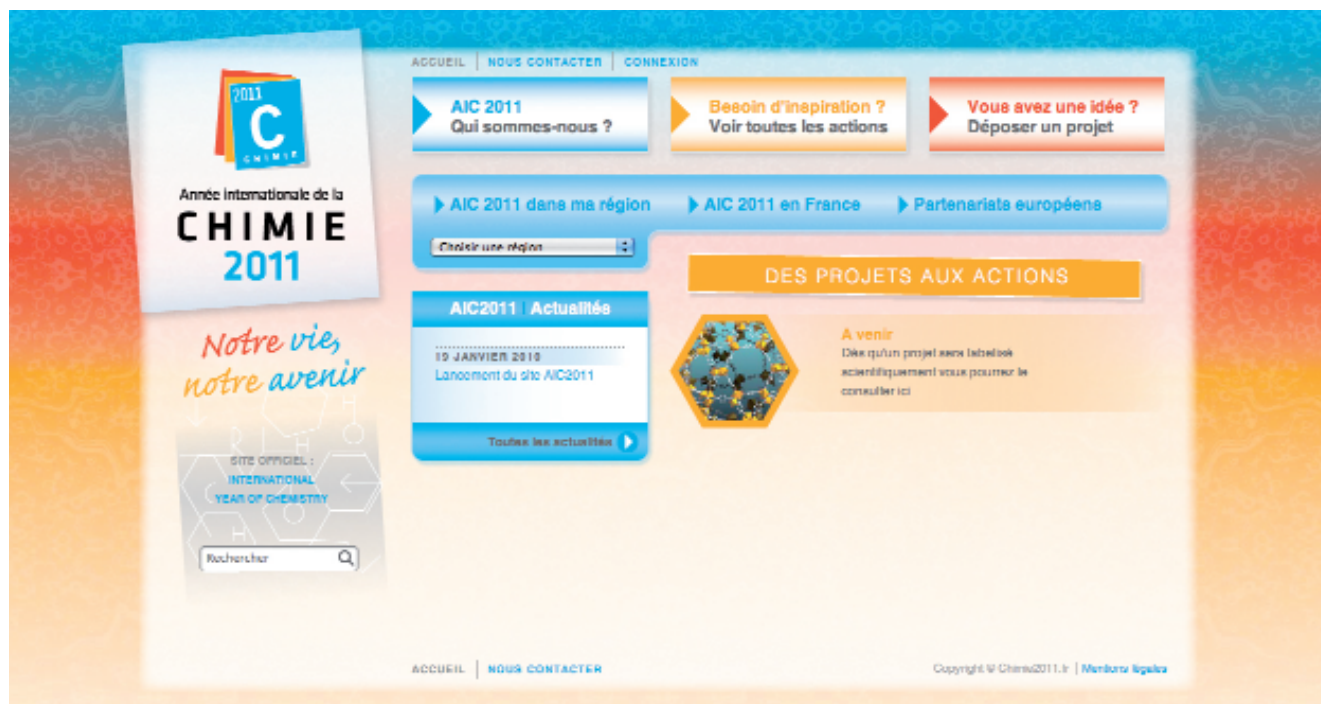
2011
C
CHIMIE

Année internationale de la
CHIMIE
2011

Notre vie, notre avenir

SITE OFFICIEL :
INTERNATIONAL YEAR OF CHEMISTRY

Rechercher

ACCUEIL | NOUS CONTACTER | CONNEXION

AIC 2011
Qui sommes-nous ?

Besoin d'inspiration ?
Voir toutes les actions

Vous avez une idée ?
Déposer un projet

AIC 2011 dans ma région
AIC 2011 en France
Partenariats européens

Choisir une région

DES PROJETS AUX ACTIONS

AIC2011 | Actualités

19 JANVIER 2010
Lancement du site AIC2011

Toutes les actualités

A venir
Dès qu'un projet sera labelisé scientifiquement vous pourrez le consulter ici

ACCUEIL | NOUS CONTACTER

Copyright © Chimie2011.fr | Mentions légales